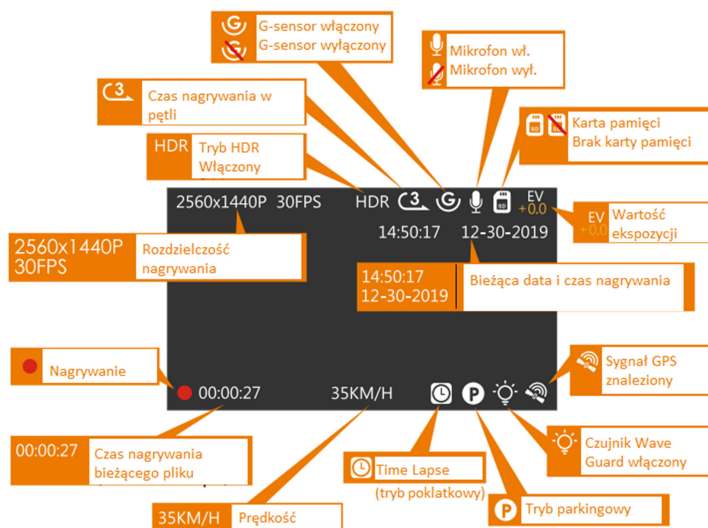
G-sensor włączony
G-sensor wyłączony

Mikrofon wł.
Mikrofon wył.

3
Czas nagrywania w pętli

Karta pamięci
Brak karty pamięci

HDR Tryb HDR Włączony

2560x1440P 30FPS HDR 3 EV +0.0

14:50:17 12-30-2019

EV +0.0 Wartość ekspozycji

2560x1440P 30FPS Rozdzielczość nagrywania

14:50:17 12-30-2019 Bieżąca data i czas nagrywania

Nagrywanie

Sygnał GPS znaleziony

00:00:27 35KM/H P

00:00:27 Czas nagrywania bieżącego pliku

Czujnik Wave Guard włączony

Time Lapse (tryb poklatkowy)

P Tryb parkingowy

35KM/H Prędkość